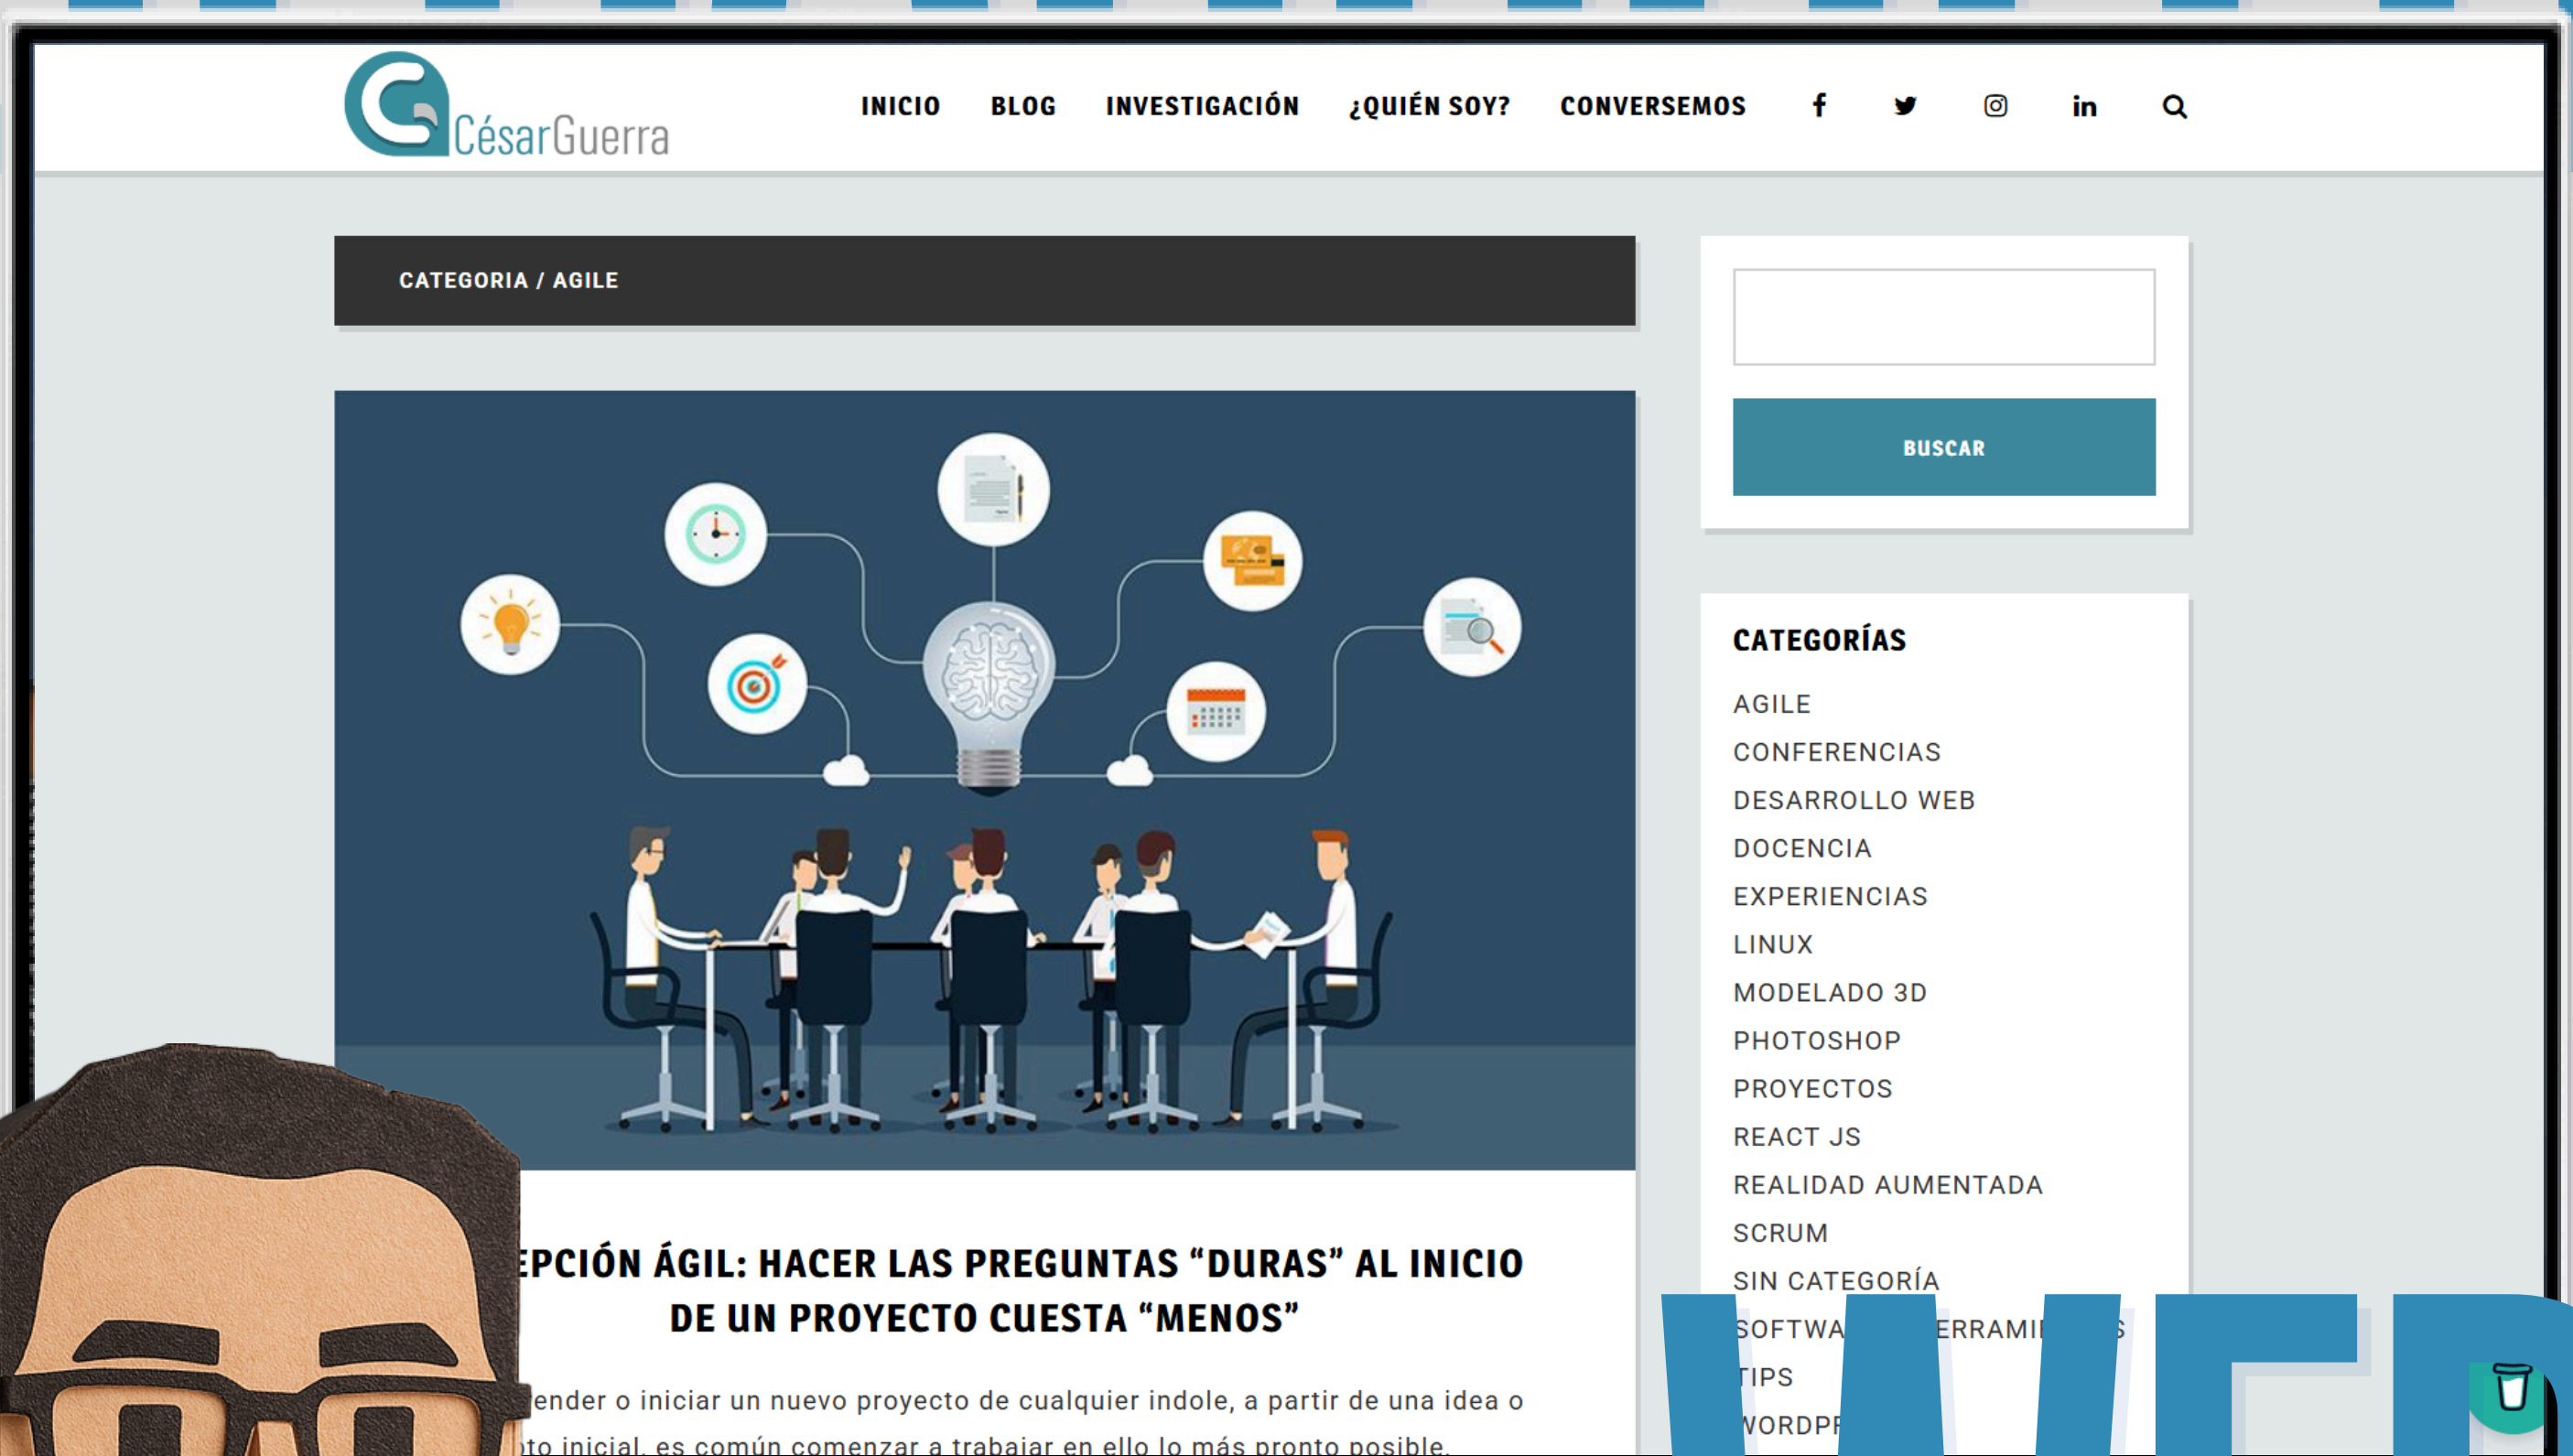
CésarGuerra

INICIO BLOG INVESTIGACIÓN ¿QUIÉN SOY? CONVERSEMOS

CATEGORIA / AGILE

BUSCAR

CATEGORÍAS

AGILE
CONFERENCIAS
DESARROLLO WEB
DOCENCIA
EXPERIENCIAS
LINUX
MODELADO 3D
PHOTOSHOP
PROYECTOS
REACT JS
REALIDAD AUMENTADA
SCRUM
SIN CATEGORÍA
SOFTWA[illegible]ERRAMI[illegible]S
TIPS
WORDP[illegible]

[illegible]EPCIÓN ÁGIL: HACER LAS PREGUNTAS “DURAS” AL INICIO DE UN PROYECTO CUESTA “MENOS”

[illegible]ender o iniciar un nuevo proyecto de cualquier indole, a partir de una idea o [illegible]to inicial, es común comenzar a trabajar en ello lo más pronto posible.

WEB